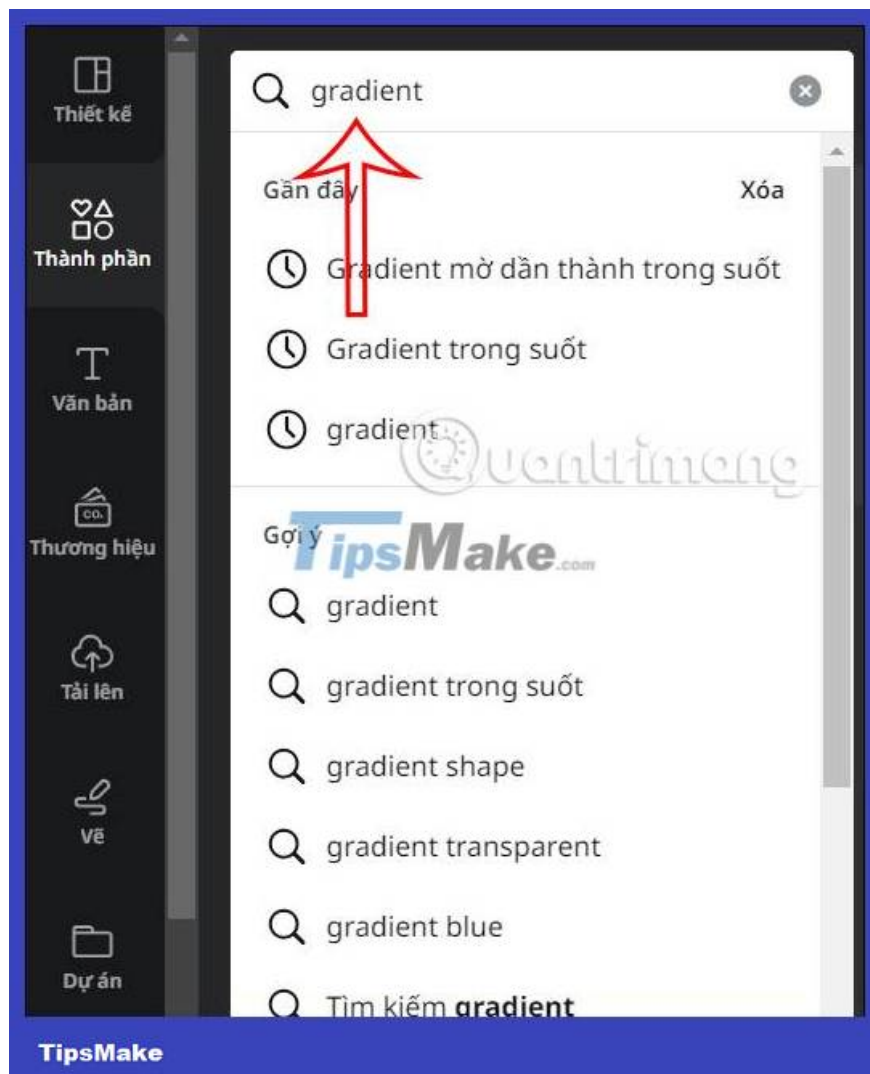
Thiết kế

Thành phần

Văn bản

Thương hiệu

Tải lên

Vẽ

Dự án

gradient

Gần đây

Xóa

Gradient mờ dần thành trong suốt

Gradient trong suốt

gradient

Quantrimang

Gợi ý

TipsMake.com

gradient

gradient trong suốt

gradient shape

gradient transparent

gradient blue

Tìm kiếm **gradient**

TipsMake